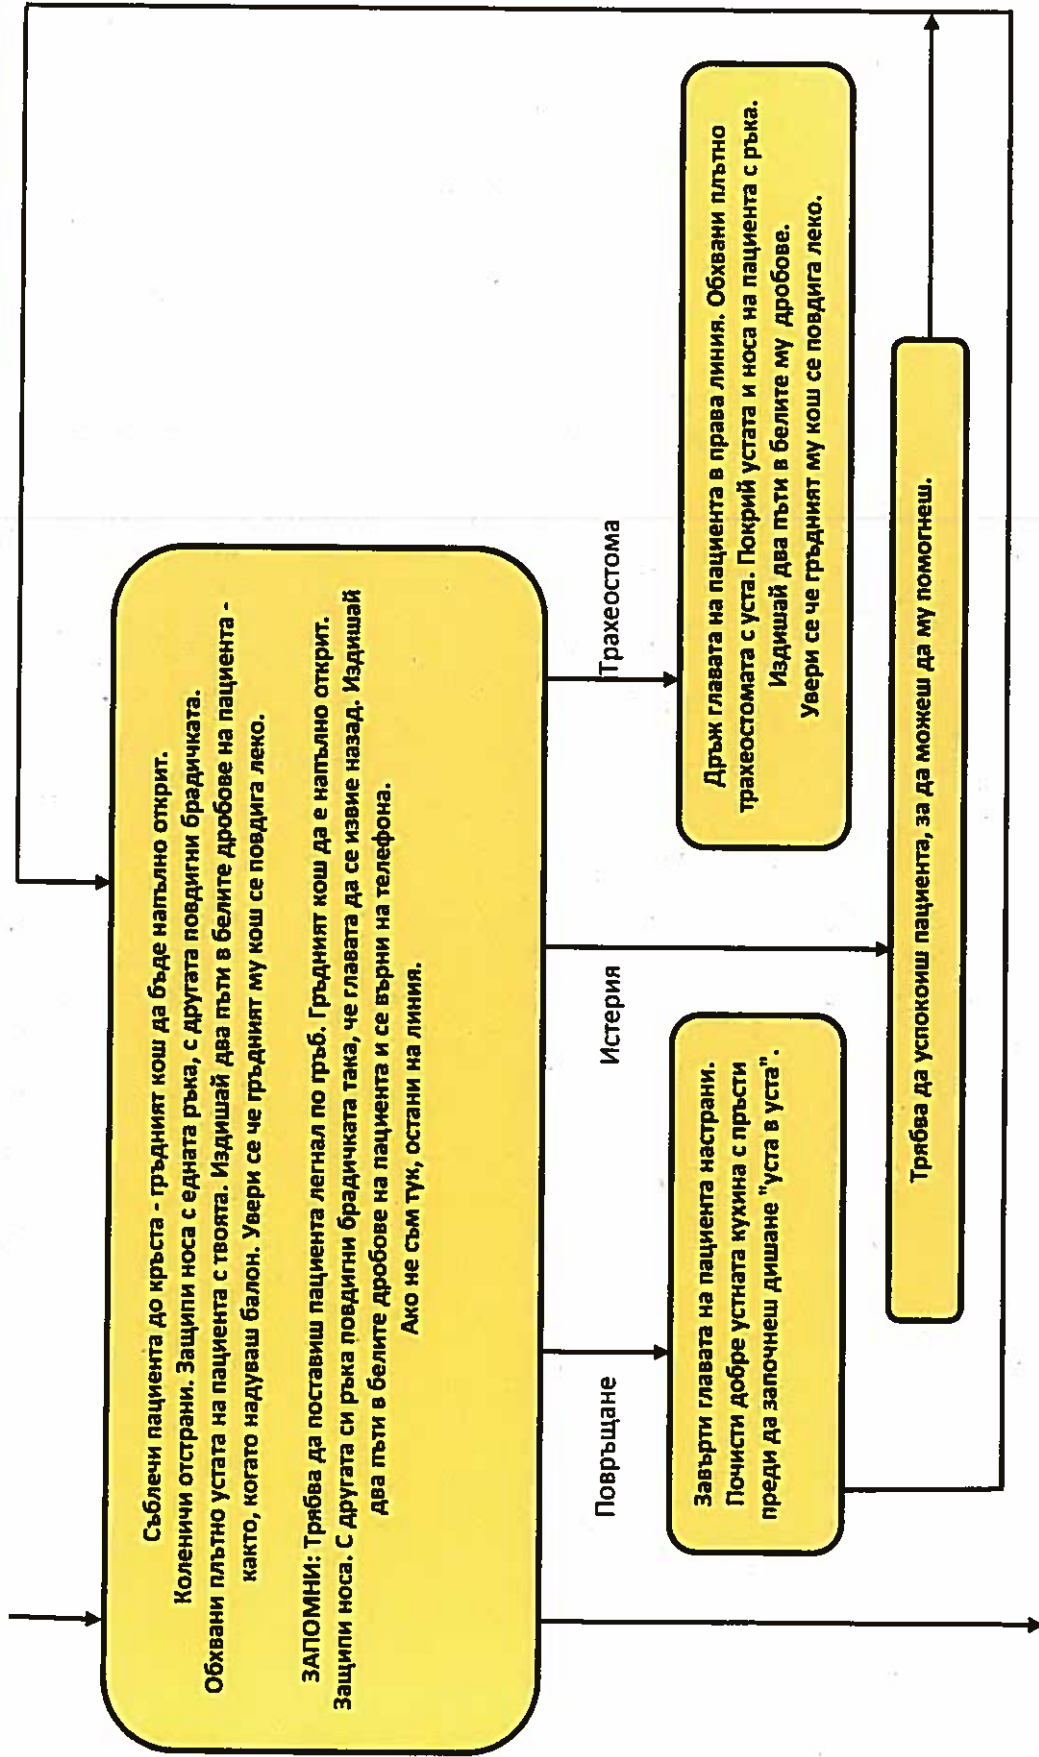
Съблечи пациента до кръста - гръдният кош да бъде напълно открит.
Коленичи отстрани. Защипи носа с едната ръка, с другата повдигни брадичката.
Обхвани плътно устата на пациента с твоята. Издишай два пъти в белите дробове на пациента - както, когато надуваш балон. Увери се че гръдният му кош се повдига леко.

ЗАПОМНИ: Трябва да поставиш пациента легнал по гръб. Гръдният кош да е напълно открит. Защипи носа. С другата си ръка повдигни брадичката така, че главата да се извие назад. Издишай два пъти в белите дробове на пациента и се върни на телефона.
Ако не съм тук, остани на линия.

Трахеостома

Дръж главата на пациента в права линия. Обхвани плътно трахеостомата с уста. Покрий устата и носа на пациента с ръка.
Издишай два пъти в белите му дробове.
Увери се че гръдният му кош се повдига леко.

Истерия

Трябва да успокоиш пациента, за да можеш да му помогнеш.

Повръщане

Завърти главата на пациента настрани.
Почисти добре устната кухина с пръсти преди да започнеш дишане "уста в уста".